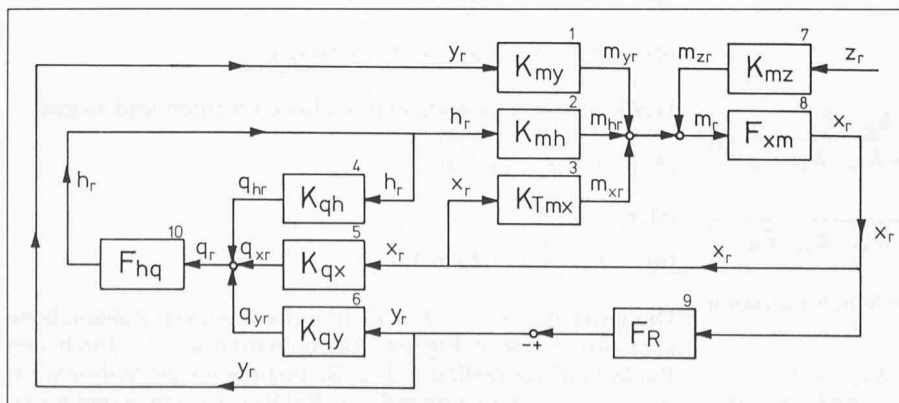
$y_r$

1 $K_{my}$ $m_{yr}$

$m_{zr}$

7 $K_{mz}$ $z_r$

2 $K_{mh}$ $h_r$ $m_{hr}$ $m_r$

8 $F_{xm}$ $x_r$

4 $K_{qh}$ $q_{hr}$ $h_r$

3 $K_{Tmx}$ $x_r$ $m_{xr}$

$h_r$

10 $F_{hq}$ $q_r$

5 $K_{qx}$ $q_{xr}$ $x_r$

$x_r$

$x_r$

6 $K_{qy}$ $q_{yr}$ $y_r$

$-$ $+$

9 $F_R$

$y_r$